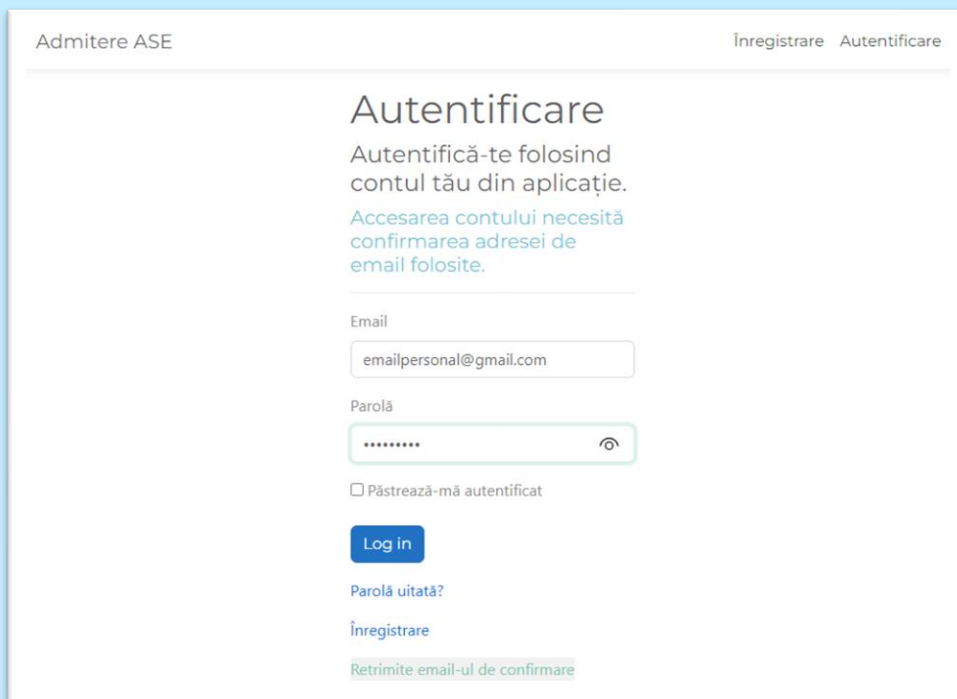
Admitere ASE

Înregistrare Autentificare

Autentificare

Autentifică-te folosind contul tău din aplicație.

Accesarea contului necesită confirmarea adresei de email folosite.

Email

emailpersonal@gmail.com

Parolă

•••••••••

Păstrează-mă autentificat

Log in

Parolă uitată?

Înregistrare

Retrimite email-ul de confirmare